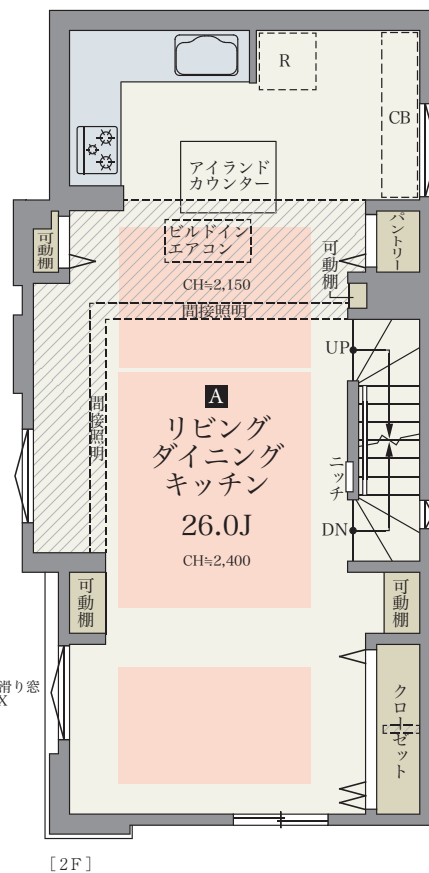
R

CB

アイランドカウンター

可動棚

ビルドインエアコン

パントリー

可動棚

CH≒2,150

間接照明

UP

間接照明

A

リビングダイニングキッチン

26.0J

CH≒2,400

ニッチ

DN

可動棚

可動棚

滑り窓
X

クローゼット

[2F]